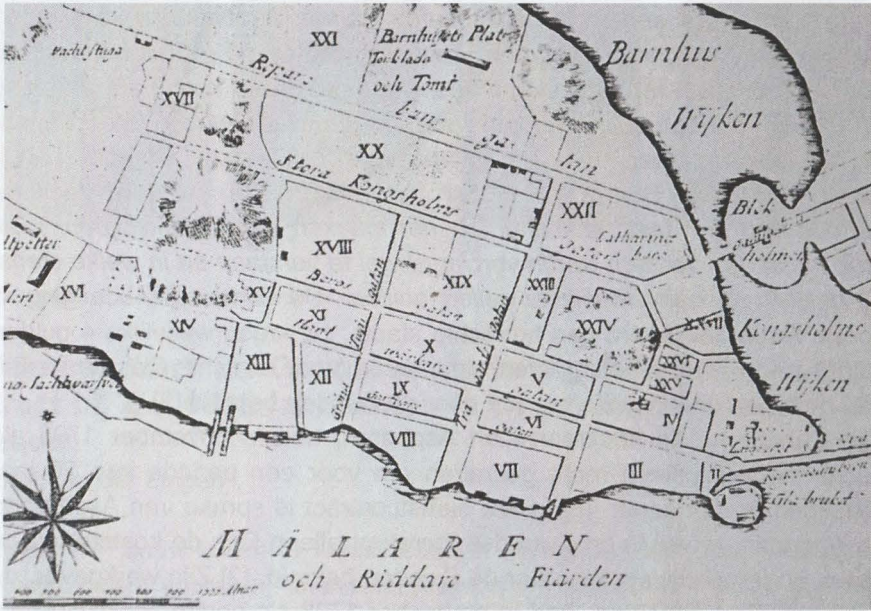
Vacht Stuga
XXI
Barnhusets Plat
Torklada
och Tomt
Barnhus
Wijken
XVII
Rysse
ban
gatan
XX
Stora Kongsholms
XXII
Catharina
Sätere hov
Blek
holmen
lpetter
XVIII
Bergs
XIX
XVI
XV
XI
XXIII
XXIV
XXVII
Kongsholms
Wijken
XIV
XIII
XII
X
XXVI
XXV
V
IX
VI
IV
VIII
VII
III
II
Gamla bruket
M Ä L A R E N
och Riddare Fiärden
1200 Alnar